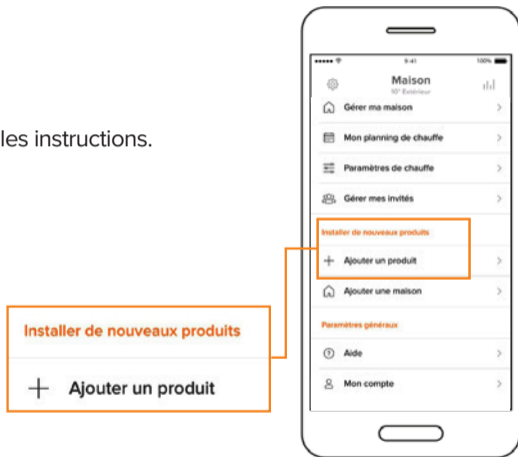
les instructions.

9:41
100%
Maison
10° Extérieur
Gérer ma maison
Mon planning de chauffe
Paramètres de chauffe
Gérer mes invités
Installer de nouveaux produits
Ajouter un produit
Ajouter une maison
Paramètres généraux
Aide
Mon compte

Installer de nouveaux produits
Ajouter un produit